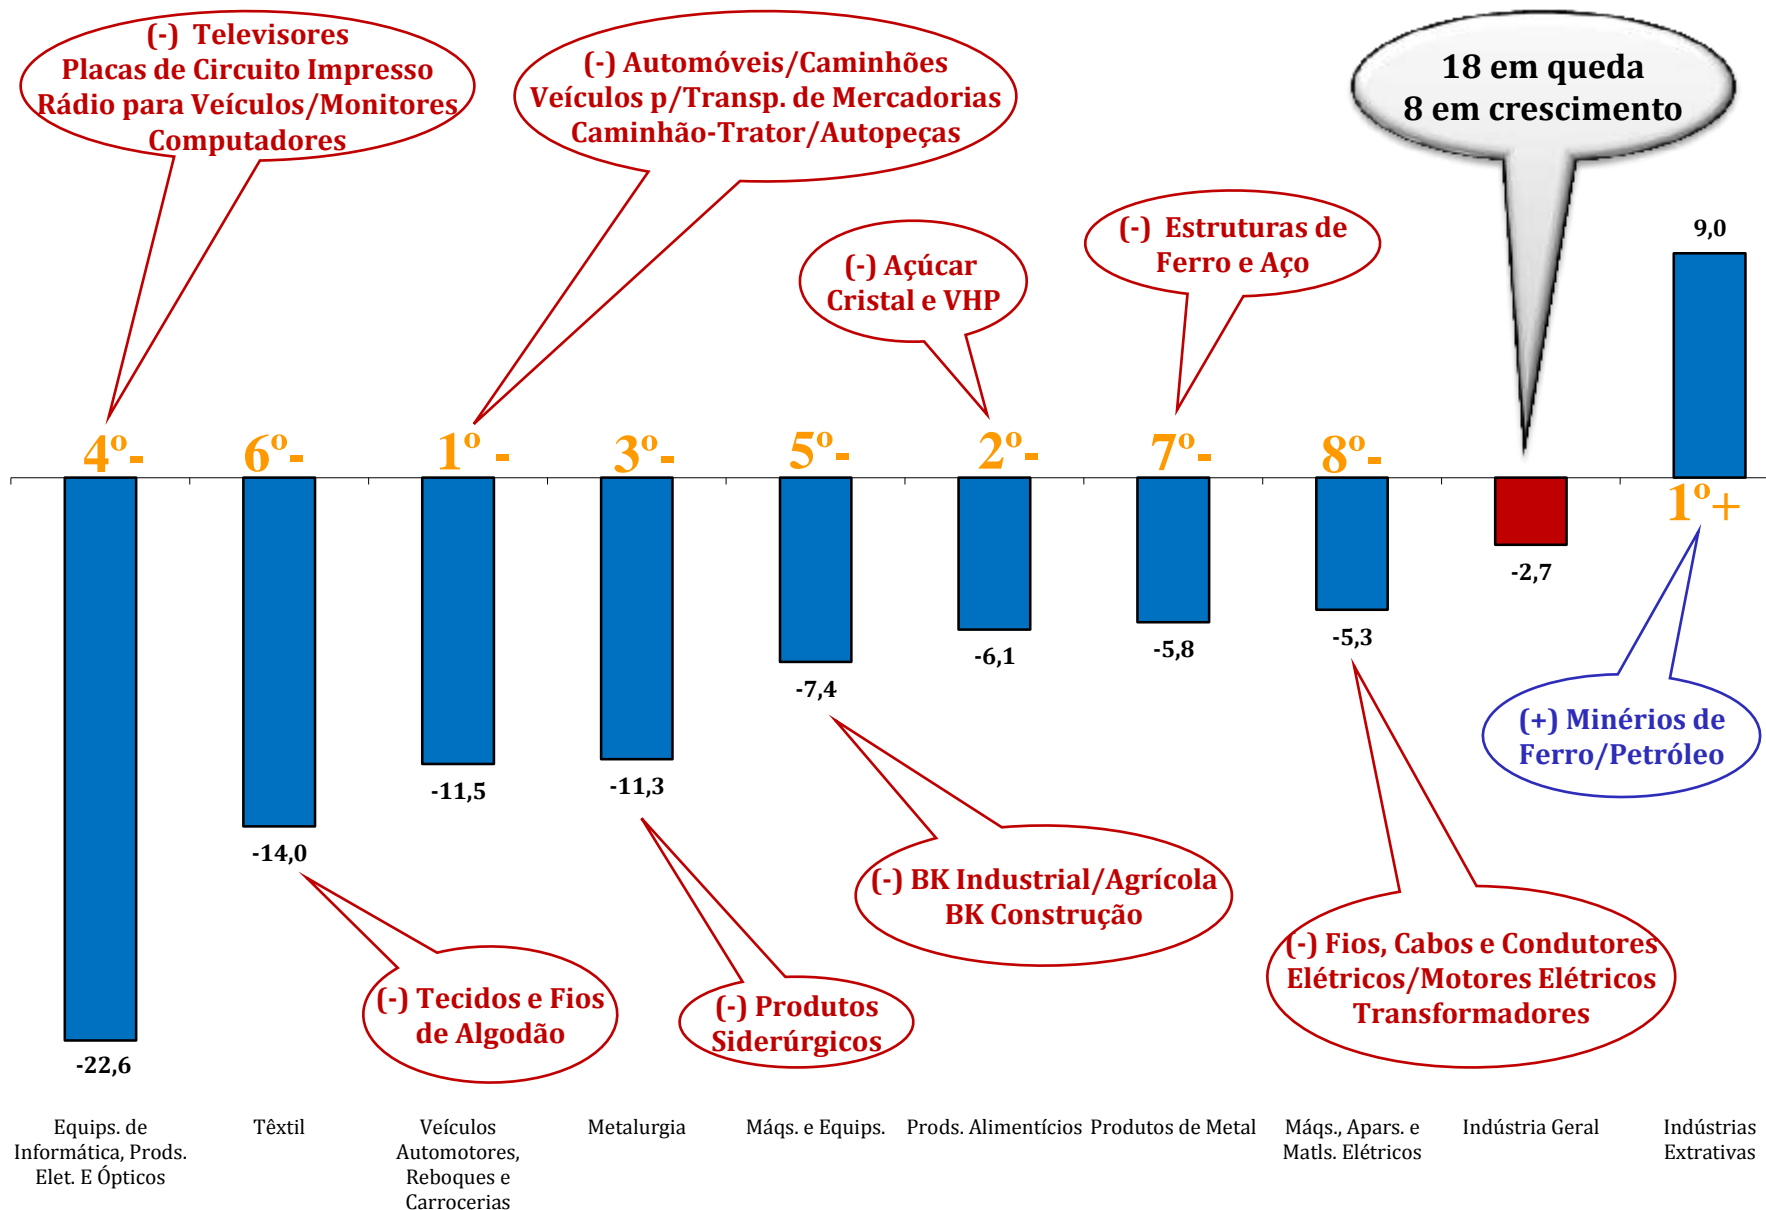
(-) Televisores
Placas de Circuito Impresso
Rádio para Veículos/Monitores
Computadores

(-) Automóveis/Caminhões
Veículos p/Transp. de Mercadorias
Caminhão-Trator/Autopeças

18 em queda
8 em crescimento

(-) Açúcar
Cristal e VHP

(-) Estruturas de
Ferro e Aço

9,0

4º- 6º- 1º - 3º- 5º- 2º- 7º- 8º-

1º+

-2,7

-6,1 -5,8 -5,3

-7,4

-11,5 -11,3

-14,0

-22,6

(+) Minérios de
Ferro/Petróleo

(-) BK Industrial/Agrícola
BK Construção

(-) Tecidos e Fios
de Algodão

(-) Produtos
Siderúrgicos

(-) Fios, Cabos e Condutores
Elétricos/Motores Elétricos
Transformadores

Equips. de Informática, Prods. Elet. E Ópticos

Têxtil

Veículos Automotores, Reboques e Carrocerias

Metalurgia

Máqs. e Equips.

Prods. Alimentícios

Produtos de Metal

Máqs., Apars. e Matls. Elétricos

Indústria Geral

Indústrias Extrativas